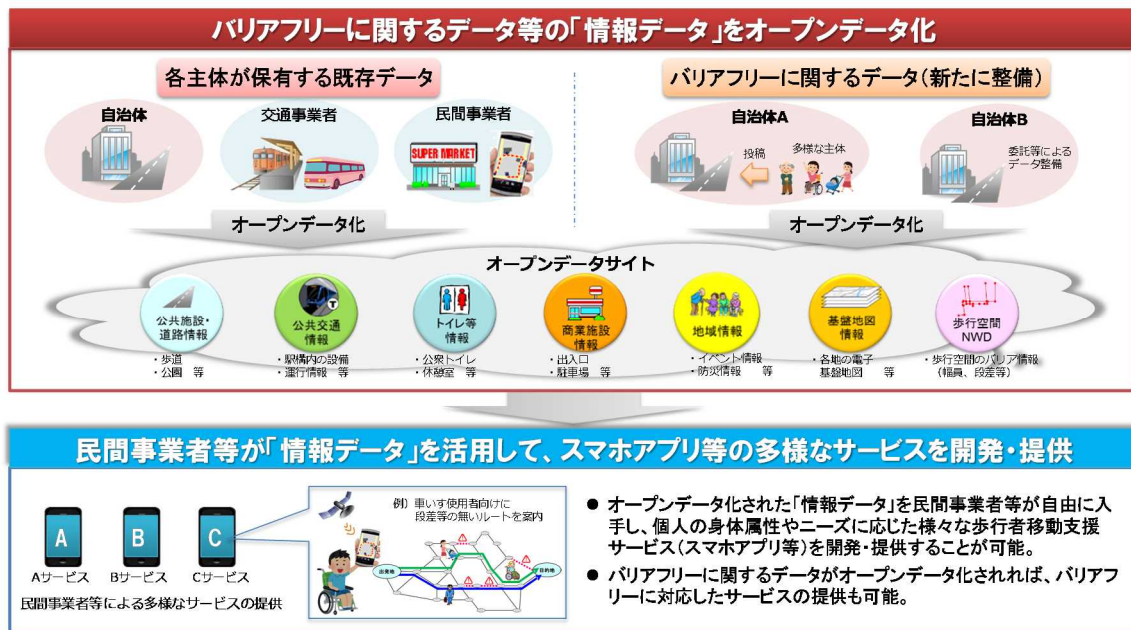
バリアフリーに関するデータ等の「情報データ」をオープンデータ化

各主体が保有する既存データ

自治体

交通事業者

民間事業者

SUPER MARKET

オープンデータ化

バリアフリーに関するデータ（新たに整備）

自治体A

投稿

多様な主体

自治体B

委託等によるデータ整備

オープンデータ化

オープンデータサイト

公共施設・道路情報
・歩道
・公園　等

公共交通情報
・駅構内の設備
・運行情報　等

トイレ等情報
・公衆トイレ
・休憩室　等

商業施設情報
・出入口
・駐車場　等

地域情報
・イベント情報
・防災情報　等

基盤地図情報
・各地の電子基盤地図　等

歩行空間NWD
・歩行空間のバリア情報（幅員、段差等）

民間事業者等が「情報データ」を活用して、スマホアプリ等の多様なサービスを開発・提供

A
Aサービス

B
Bサービス

C
Cサービス

民間事業者等による多様なサービスの提供

例）車いす使用者向けに段差等の無いルートを案内

出発地

目的地

● オープンデータ化された「情報データ」を民間事業者等が自由に入手し、個人の身体属性やニーズに応じた様々な歩行者移動支援サービス（スマホアプリ等）を開発・提供することが可能。

● バリアフリーに関するデータがオープンデータ化されれば、バリアフリーに対応したサービスの提供も可能。